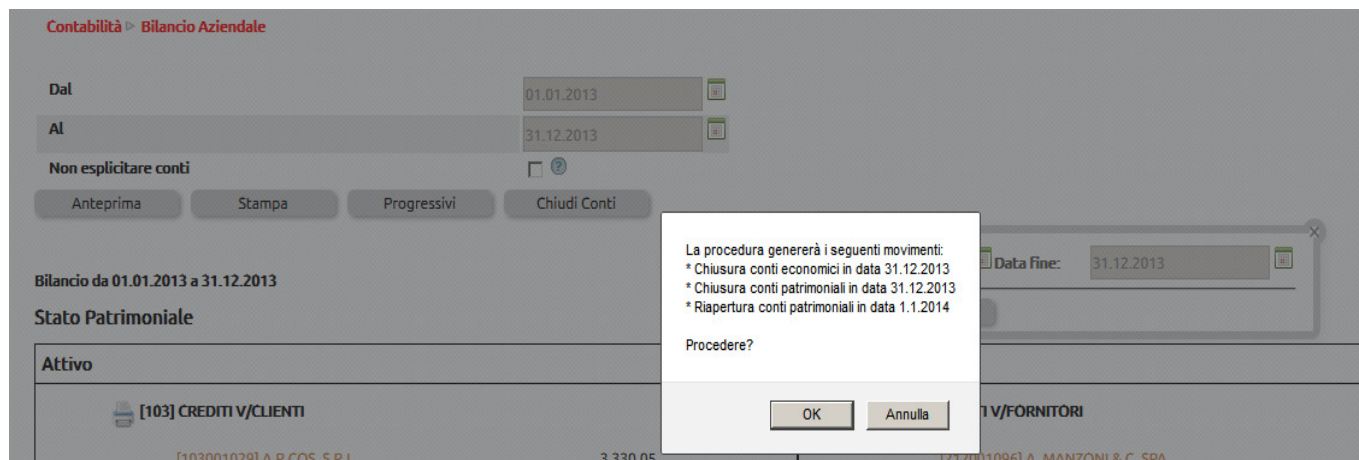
Contabilità ▷ Bilancio Aziendale

Dal 01.01.2013

Al 31.12.2013

Non esplicitare conti

Anteprima Stampa Progressivi Chiudi Conti

Bilancio da 01.01.2013 a 31.12.2013

Stato Patrimoniale

Attivo

[103] CREDITI V/CLIENTI

[103001029] A.P.COS. S.R.L. 3.330,05

Data fine: 31.12.2013

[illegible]TI V/FORNITORI

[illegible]001096] A. MANZONI & C. SPA

La procedura genererà i seguenti movimenti:
* Chiusura conti economici in data 31.12.2013
* Chiusura conti patrimoniali in data 31.12.2013
* Riapertura conti patrimoniali in data 1.1.2014

Procedere?

OK Annulla